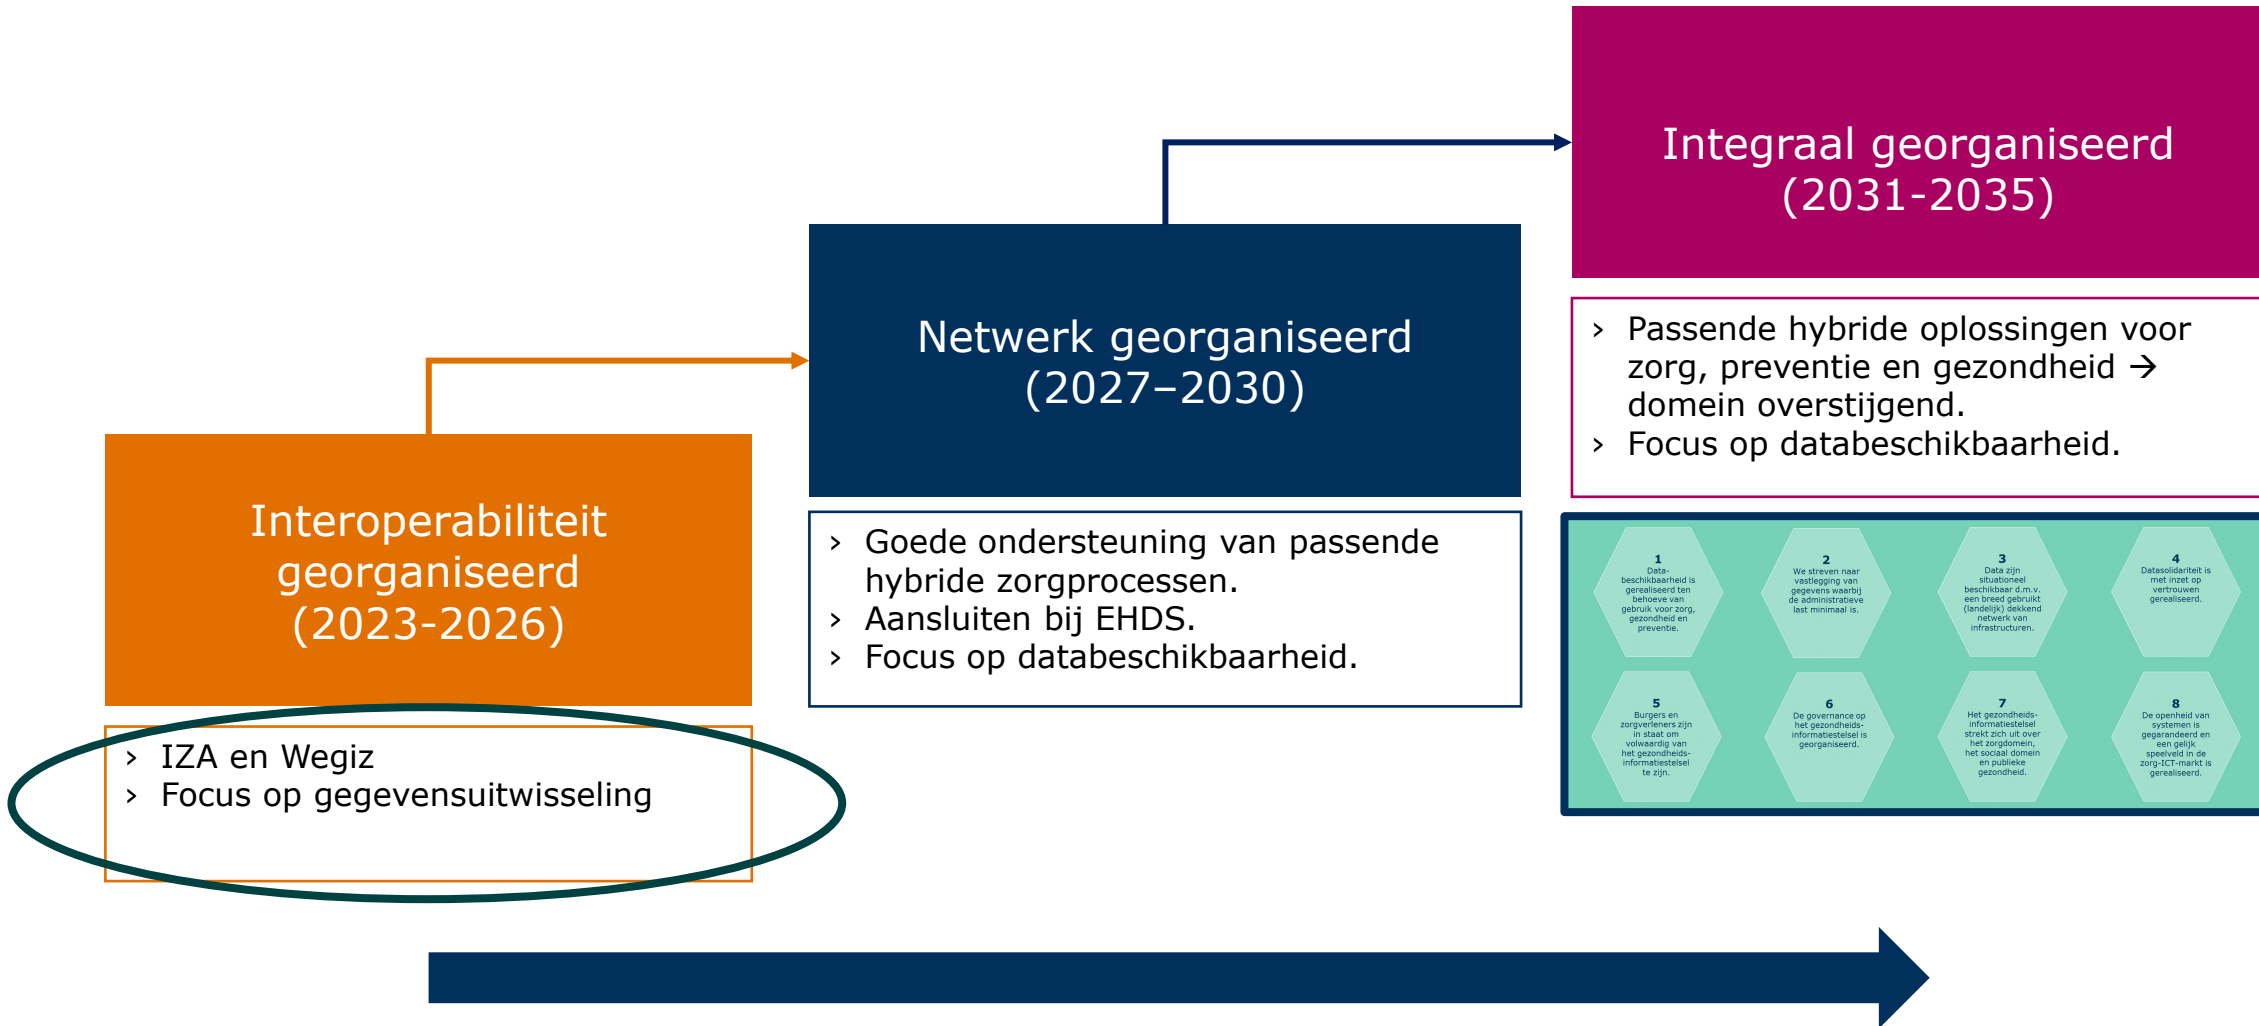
Integraal georganiseerd (2031-2035)

› Passende hybride oplossingen voor zorg, preventie en gezondheid → domein overstijgend.
› Focus op databeschikbaarheid.

Netwerk georganiseerd (2027–2030)

› Goede ondersteuning van passende hybride zorgprocessen.
› Aansluiten bij EHDS.
› Focus op databeschikbaarheid.

Interoperabiliteit georganiseerd (2023-2026)

› IZA en Wegiz
› Focus op gegevensuitwisseling

1
Data-beschikbaarheid is gerealiseerd ten behoeve van gebruik voor zorg, gezondheid en preventie.

2
We streven naar vastlegging van gegevens waarbij de administratieve last minimaal is.

3
Data zijn situationeel beschikbaar d.m.v. een breed gebruikt (landelijk) dekkend netwerk van infrastructuren.

4
Datasolidariteit is met inzet op vertrouwen gerealiseerd.

5
Burgers en zorgverleners zijn in staat om volwaardig van het gezondheids-informatiestelsel te zijn.

6
De governance op het gezondheids-informatiestelsel is georganiseerd.

7
Het gezondheids-informatiestelsel strekt zich uit over het zorgdomein, het sociaal domein en publieke gezondheid.

8
De openheid van systemen is gegarandeerd en een gelijk speelveld in de zorg-ICT-markt is gerealiseerd.